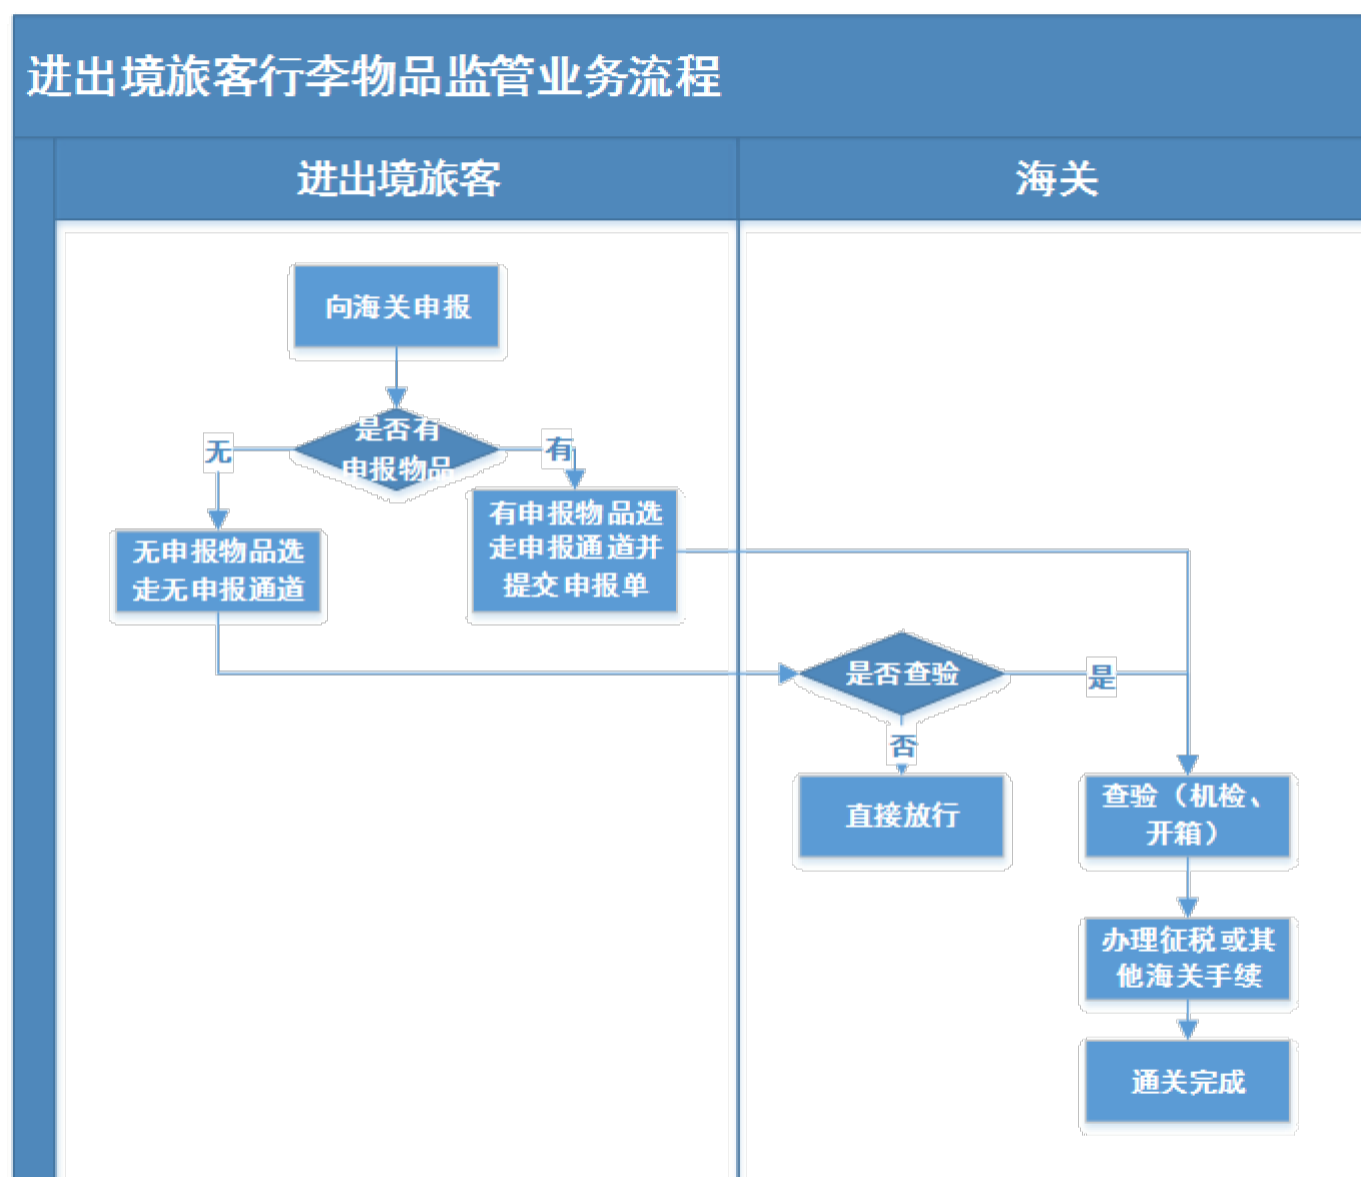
进出境旅客行李物品监管业务流程

进出境旅客

海关

向海关申报

是否有申报物品

无

有

无申报物品选走无申报通道

有申报物品选走申报通道并提交申报单

是否查验

是

否

直接放行

查验（机检、开箱）

办理征税或其他海关手续

通关完成